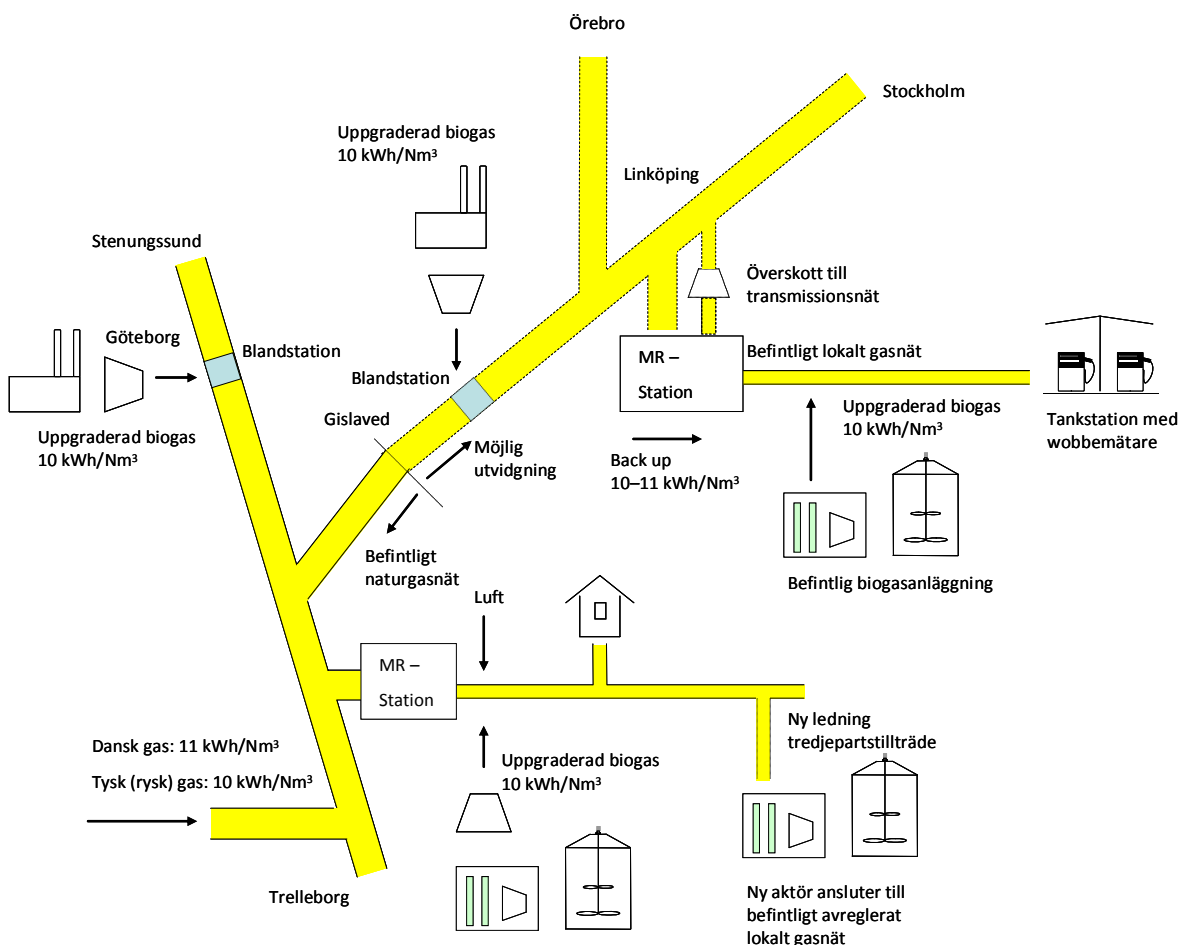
Örebro

Stockholm

Uppgraderad biogas
10 kWh/Nm³

Linköping

Stenungssund

Överskott till transmissionsnät

Göteborg

Blandstation

MR – Station

Befintligt lokalt gasnät

Blandstation

Tankstation med wobbemätare

Uppgraderad biogas
10 kWh/Nm³

Gislaved

Uppgraderad biogas
10 kWh/Nm³

Möjlig utvidgning

Back up
10–11 kWh/Nm³

Befintligt naturgasnät

Befintlig biogasanläggning

Luft

MR – Station

Ny ledning tredjepartstillträde

Dansk gas: 11 kWh/Nm³

Tysk (rysk) gas: 10 kWh/Nm³

Uppgraderad biogas
10 kWh/Nm³

Trelleborg

Ny aktör ansluter till befintligt avreglerat lokalt gasnät